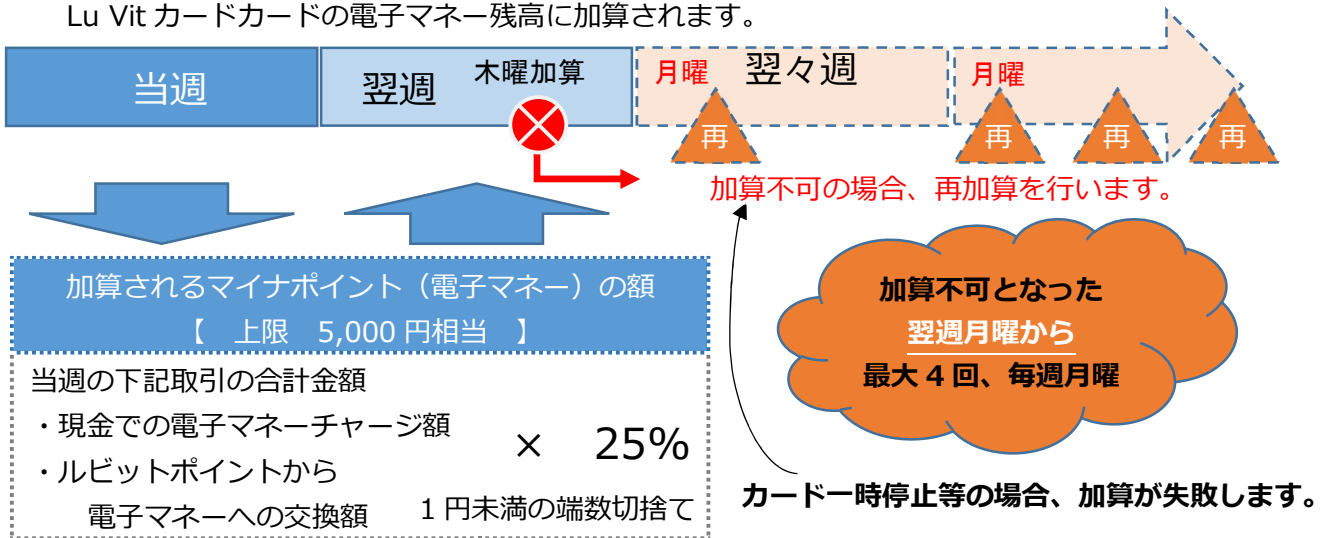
Lu Vit カードカードの電子マネー残高に加算されます。

当週

翌週 木曜加算

月曜 翌々週

月曜

再 再 再 再

加算不可の場合、再加算を行います。

加算不可となった
翌週月曜から
最大４回、毎週月曜

加算されるマイナポイント（電子マネー）の額
【 上限 5,000 円相当 】

当週の下記取引の合計金額
・現金での電子マネーチャージ額
・ルビットポイントから
電子マネーへの交換額

× 25%

１円未満の端数切捨て

カード一時停止等の場合、加算が失敗します。